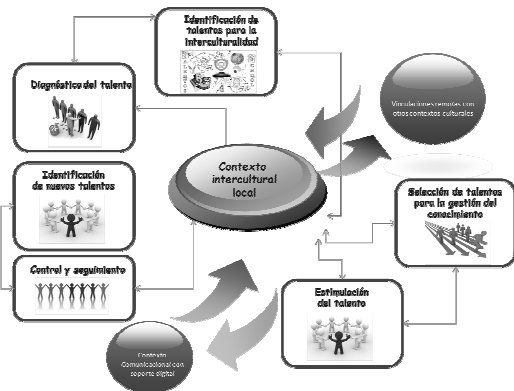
Identificación de talentos para la interculturalidad

Diagnóstico del talento

Vinculaciones externas con otros contextos culturales

Contexto intercultural local

Identificación de nuevos talentos

Selección de talentos para la gestión del conocimiento

Control y seguimiento

Estimulación del talento

Contexto Comunicacional con soporte digital